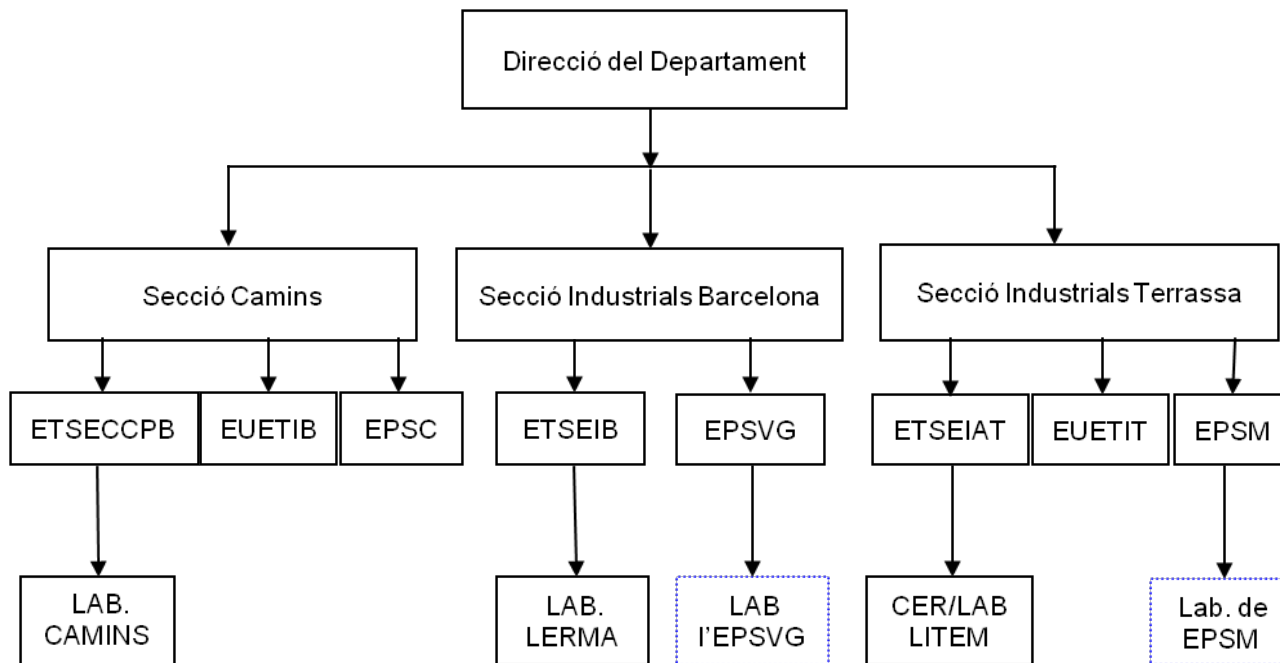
Direcció del Departament

Secció Camins

Secció Industrials Barcelona

Secció Industrials Terrassa

ETSECCPB

EUETIB

EPSC

ETSEIB

EPSVG

ETSEIAT

EUETIT

EPSM

LAB. CAMINS

LAB. LERMA

LAB l'EPSVG

CER/LAB LITEM

Lab. de EPSM